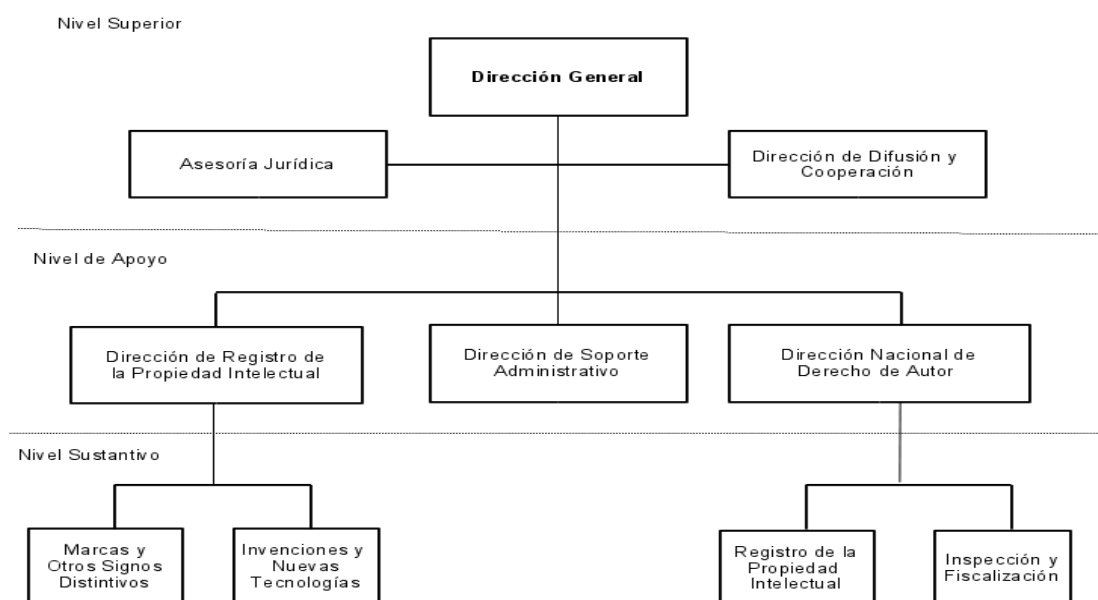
Nivel Superior

Dirección General

Asesoría Jurídica

Dirección de Difusión y Cooperación

Nivel de Apoyo

Dirección de Registro de la Propiedad Intelectual

Dirección de Soporte Administrativo

Dirección Nacional de Derecho de Autor

Nivel Sustantivo

Marcas y Otros Signos Distintivos

Invenciones y Nuevas Tecnologías

Registro de la Propiedad Intelectual

Inspección y Fiscalización